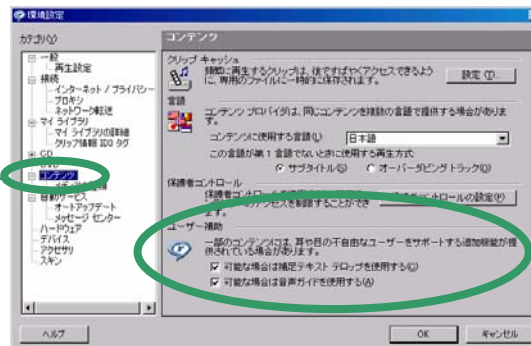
環境設定

カテゴリ(A)

一般
再生設定
接続
インターネット / プライバシー
プロキシ
ネットワーク転送
マイ ライブラリ
マイ ライブラリの詳細
クリップ情報 ID3 タグ
CD
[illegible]
コンテンツ
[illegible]
自動サービス
オートアップデート
メッセージ センター
ハードウェア
デバイス
アクセサリ
スキン

コンテンツ

クリップ キャッシュ
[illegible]再生するクリップは、後ですばやくアクセスできるように、専用のファイルに一時的に保存されます。
設定(D)...

言語
コンテンツ プロバイダは、同じコンテンツを複数の言語で提供する場合があります。
コンテンツに使用する言語(L): 日本語
この言語が第 1 言語でないときに使用する再生方式
サブタイトル(S)  オーバーダビング トラック(O)

保護者コントロール
保護者コントロール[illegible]アクセスを制限することができます。
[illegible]コントロールの設定(P)

ユーザー補助
一部のコンテンツには、耳や目の不自由なユーザーをサポートする追加機能が提供されている場合があります。
可能な場合は補足テキスト テロップを使用する(C)
可能な場合は音声ガイドを使用する(A)

ヘルプ
OK
キャンセル